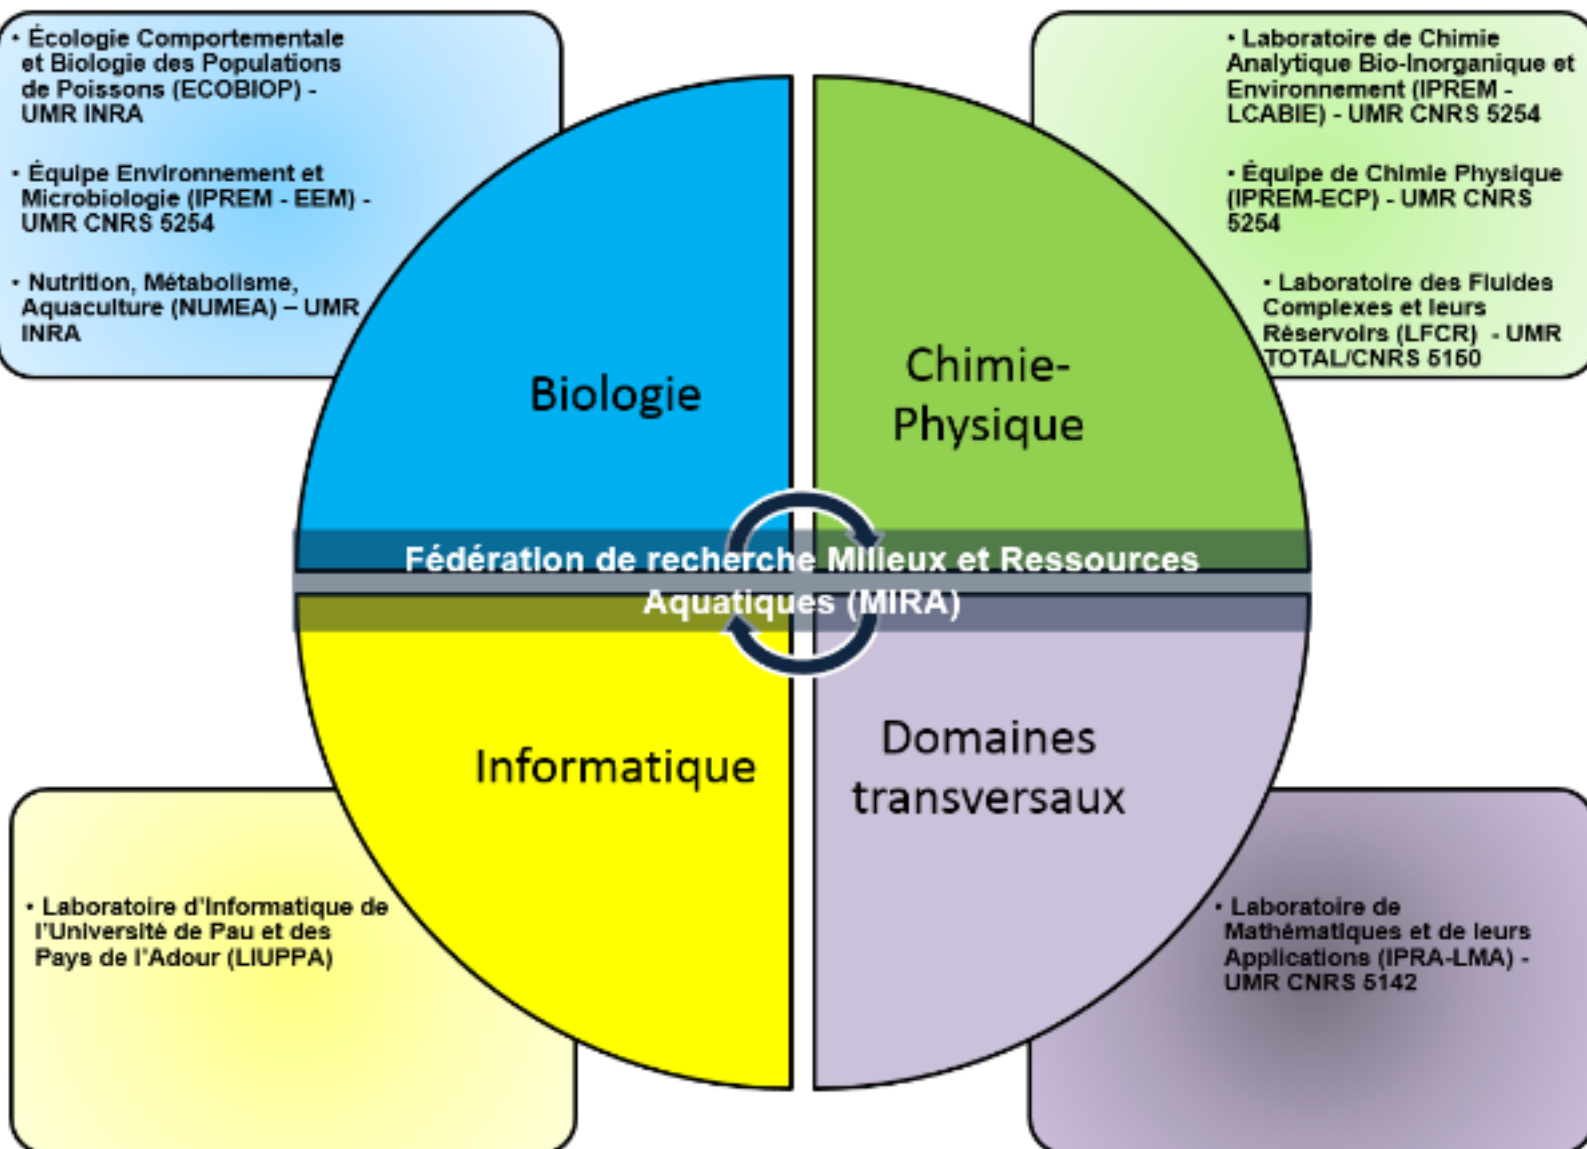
• Écologie Comportementale et Biologie des Populations de Poissons (ECOBIOP) - UMR INRA

• Équipe Environnement et Microbiologie (IPREM - EEM) - UMR CNRS 5254

• Nutrition, Métabolisme, Aquaculture (NUMEA) – UMR INRA

• Laboratoire de Chimie Analytique Bio-Inorganique et Environnement (IPREM - LCABIE) - UMR CNRS 5254

• Équipe de Chimie Physique (IPREM-ECP) - UMR CNRS 5254

• Laboratoire des Fluides Complexes et leurs Réservoirs (LFCR) - UMR TOTAL/CNRS 5150

Biologie

Chimie-Physique

Fédération de recherche Milieux et Ressources Aquatiques (MIRA)

Informatique

Domaines transversaux

• Laboratoire d'Informatique de l'Université de Pau et des Pays de l'Adour (LIUPPA)

• Laboratoire de Mathématiques et de leurs Applications (IPRA-LMA) - UMR CNRS 5142